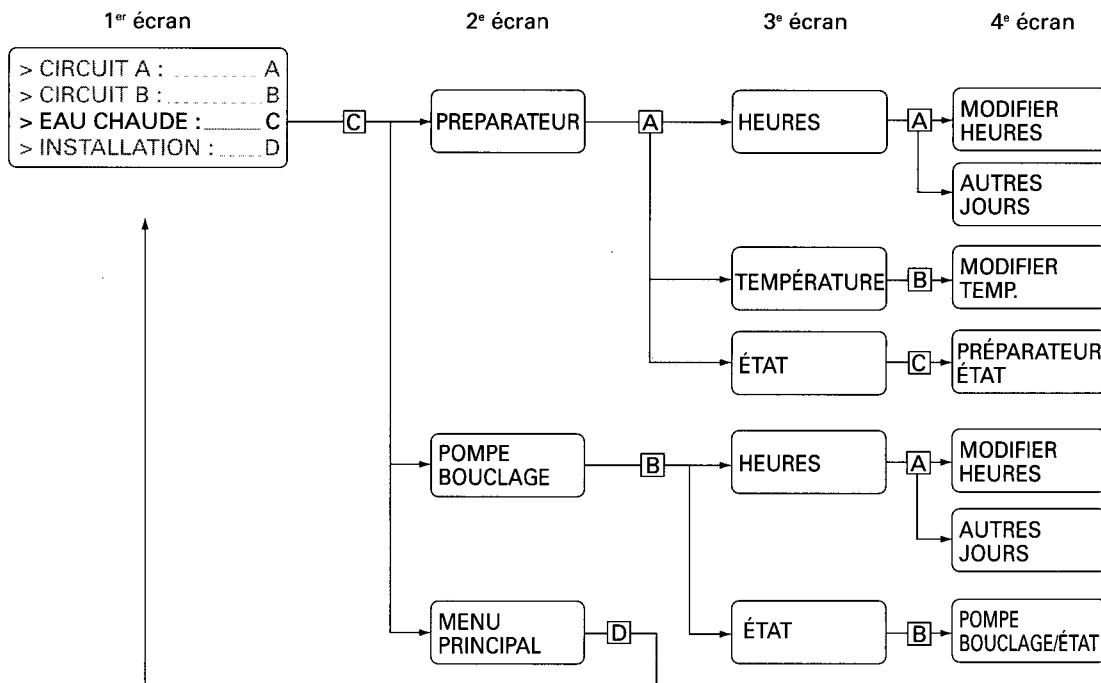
1$^{er}$ écran

2$^{e}$ écran

3$^{e}$ écran

4$^{e}$ écran

> CIRCUIT A : ........ A
> CIRCUIT B : ........ B
> EAU CHAUDE : ...... C
> INSTALLATION : .... D

C

PREPARATEUR

A

HEURES

A

MODIFIER HEURES

AUTRES JOURS

TEMPÉRATURE

B

MODIFIER TEMP.

ÉTAT

C

PRÉPARATEUR ÉTAT

POMPE BOUCLAGE

B

HEURES

A

MODIFIER HEURES

AUTRES JOURS

MENU PRINCIPAL

D

ÉTAT

B

POMPE BOUCLAGE/ÉTAT